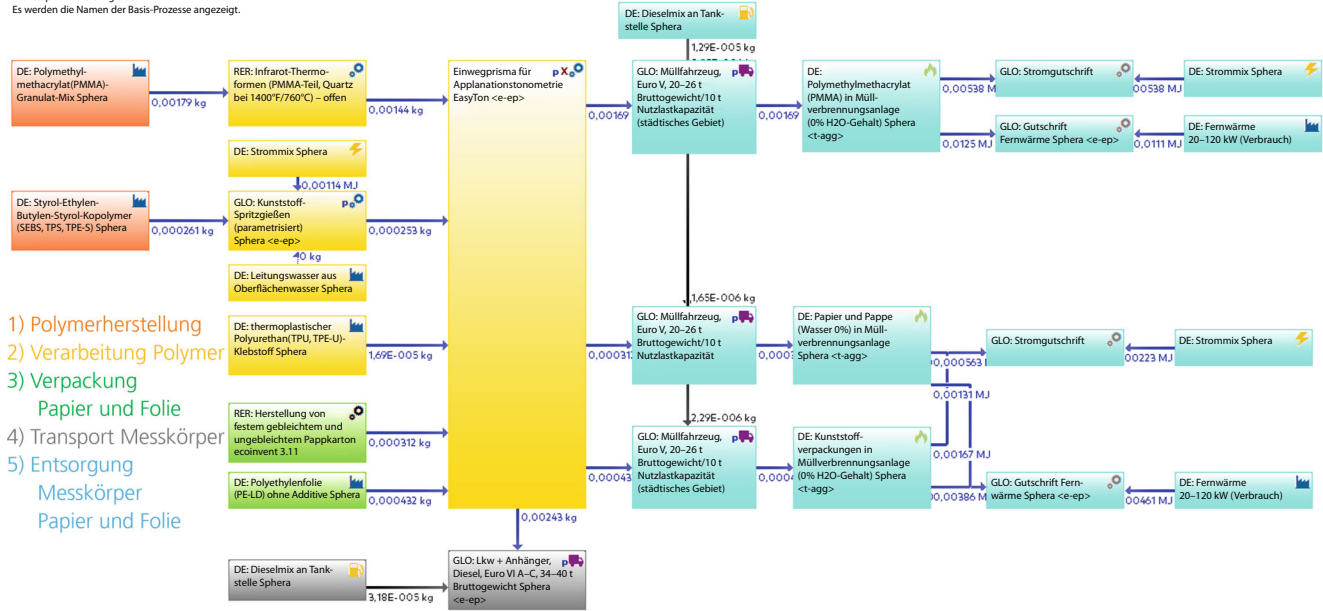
Es werden die Namen der Basis-Prozesse angezeigt.

DE: Polymethylmethacrylat(PMMA)-Granulat-Mix Sphera

0,00179 kg

RER: Infrarot-Thermoformen (PMMA-Teil, Quartz bei 1400°F/760°C) – offen

0,00144 kg

Einwegprisma für Applanationstonometrie EasyTon <e-ep>

DE: Dieselmix an Tankstelle Sphera

1,29E-005 kg

GLO: Müllfahrzeug, Euro V, 20–26 t Bruttogewicht/10 t Nutzlastkapazität (städtisches Gebiet)

0,00169

0,00169

DE: Polymethylmethacrylat (PMMA) in Müllverbrennungsanlage (0% H2O-Gehalt) Sphera <t-agg>

0,00538 M

GLO: Stromgutschrift

0,00538 MJ

DE: Strommix Sphera

0,0125 MJ

GLO: Gutschrift Fernwärme Sphera <e-ep>

0,0111 MJ

DE: Fernwärme 20–120 kW (Verbrauch)

DE: Strommix Sphera

0,00114 MJ

DE: Styrol-Ethylen-Butylen-Styrol-Kopolymer (SEBS, TPS, TPE-S) Sphera

0,000261 kg

GLO: Kunststoff-Spritzgießen (parametrisiert) Sphera <e-ep>

0,000253 kg

0 kg

DE: Leitungswasser aus Oberflächenwasser Sphera

1) Polymerherstellung
2) Verarbeitung Polymer
3) Verpackung
Papier und Folie
4) Transport Messkörper
5) Entsorgung
Messkörper
Papier und Folie

DE: thermoplastischer Polyurethan(TPU, TPE-U)-Klebstoff Sphera

1,69E-005 kg

1,65E-006 kg

GLO: Müllfahrzeug, Euro V, 20–26 t Bruttogewicht/10 t Nutzlastkapazität

0,00031

0,0003

DE: Papier und Pappe (Wasser 0%) in Müllverbrennungsanlage Sphera <t-agg>

GLO: Stromgutschrift

0,000563

0,00223 MJ

DE: Strommix Sphera

0,00131 MJ

RER: Herstellung von festem gebleichtem und ungebleichtem Pappkarton ecoinvent 3.11

0,000312 kg

2,29E-006 kg

GLO: Müllfahrzeug, Euro V, 20–26 t Bruttogewicht/10 t Nutzlastkapazität (städtisches Gebiet)

0,00043

0,0004

DE: Kunststoffverpackungen in Müllverbrennungsanlage (0% H2O-Gehalt) Sphera <t-agg>

0,00167 MJ

DE: Polyethylenfolie (PE-LD) ohne Additive Sphera

0,000432 kg

0,00386 M

GLO: Gutschrift Fernwärme Sphera <e-ep>

0,00461 MJ

DE: Fernwärme 20–120 kW (Verbrauch)

0,00243 kg

DE: Dieselmix an Tankstelle Sphera

3,18E-005 kg

GLO: Lkw + Anhänger, Diesel, Euro VI A–C, 34–40 t Bruttogewicht Sphera <e-ep>